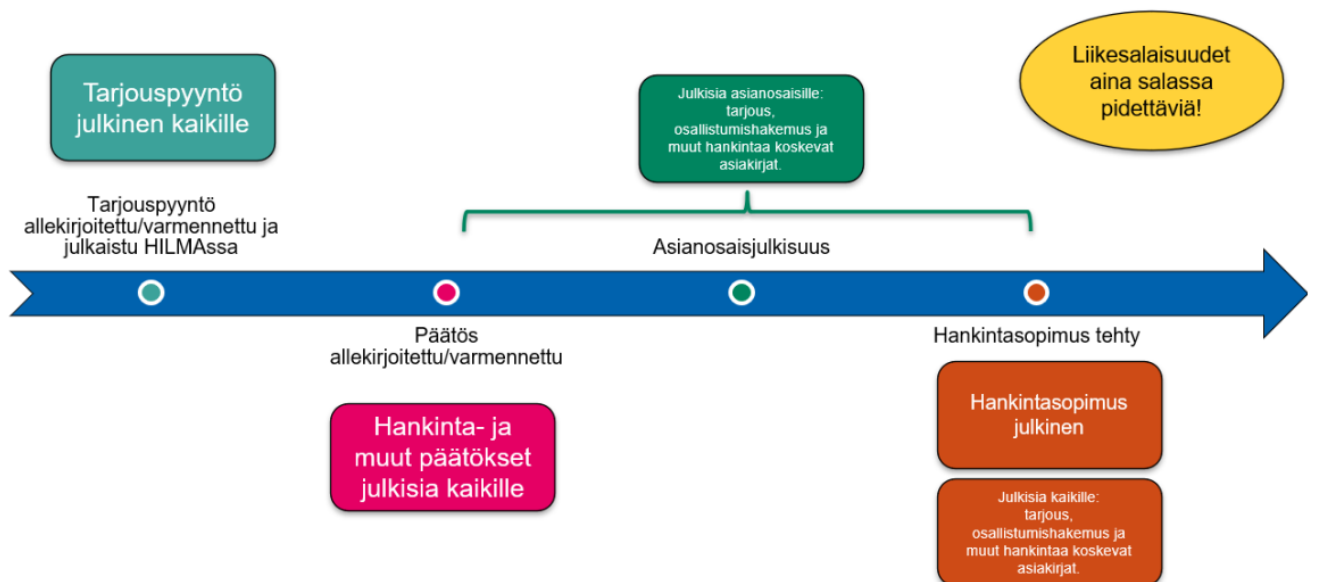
Tarjouspyyntö julkinen kaikille

Julkisia asianosaisille: tarjous, osallistumishakemus ja muut hankintaa koskevat asiakirjat.

Liikesalaisuudet aina salassa pidettäviä!

Tarjouspyyntö allekirjoitettu/varmennettu ja julkaistu HILMAssa

Asianosaisjulkisuus

Päätös allekirjoitettu/varmennettu

Hankintasopimus tehty

Hankinta- ja muut päätökset julkisia kaikille

Hankintasopimus julkinen

Julkisia kaikille: tarjous, osallistumishakemus ja muut hankintaa koskevat asiakirjat.